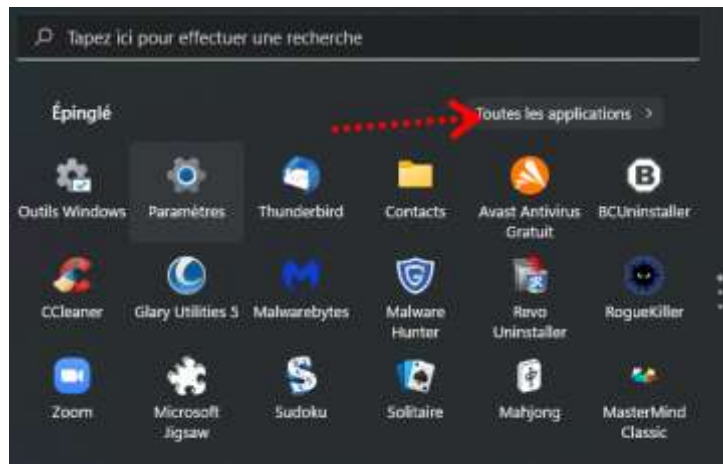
Tapez ici pour effectuer une recherche

Épinglé

Toutes les applications >

Outils Windows
Paramètres
Thunderbird
Contacts
Avast Antivirus Gratuit
BCUninstaller

CCleaner
Glary Utilities 5
Malwarebytes
Malware Hunter
Revo Uninstaller
RogueKiller

Zoom
Microsoft Jigsaw
Sudoku
Solitaire
Mahjong
MasterMind Classic